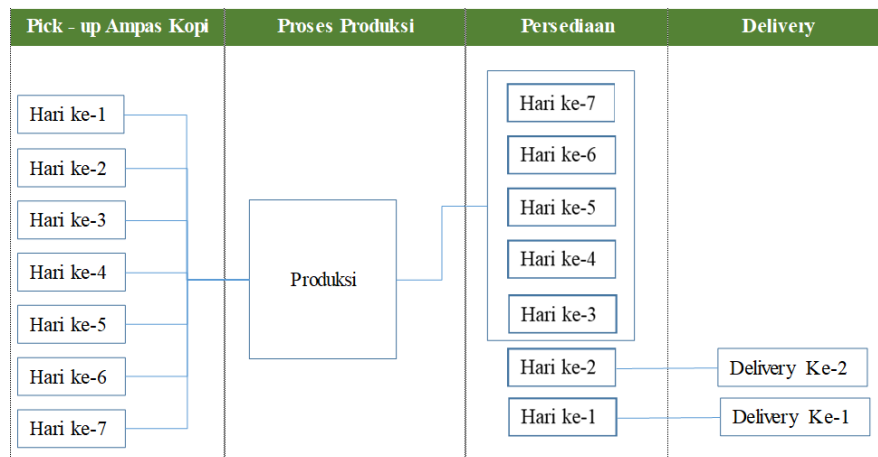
Pick - up Ampas Kopi

Proses Produksi

Persediaan

Delivery

Hari ke-1

Hari ke-2

Hari ke-3

Hari ke-4

Hari ke-5

Hari ke-6

Hari ke-7

Produksi

Hari ke-7

Hari ke-6

Hari ke-5

Hari ke-4

Hari ke-3

Hari ke-2

Hari ke-1

Delivery Ke-2

Delivery Ke-1